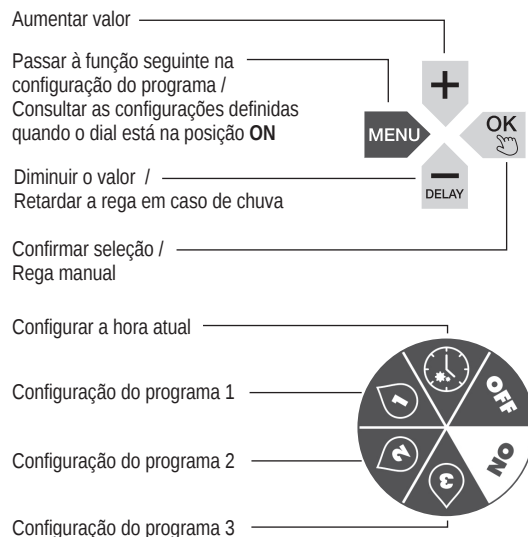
Aumentar valor

Passar à função seguinte na configuração do programa / Consultar as configurações definidas quando o dial está na posição **ON**

Diminuir o valor / Retardar a rega em caso de chuva

Confirmar seleção / Rega manual

+

MENU

OK

DELAY

Configurar a hora atual

Configuração do programa 1

Configuração do programa 2

Configuração do programa 3

OFF

ON

1

2

3